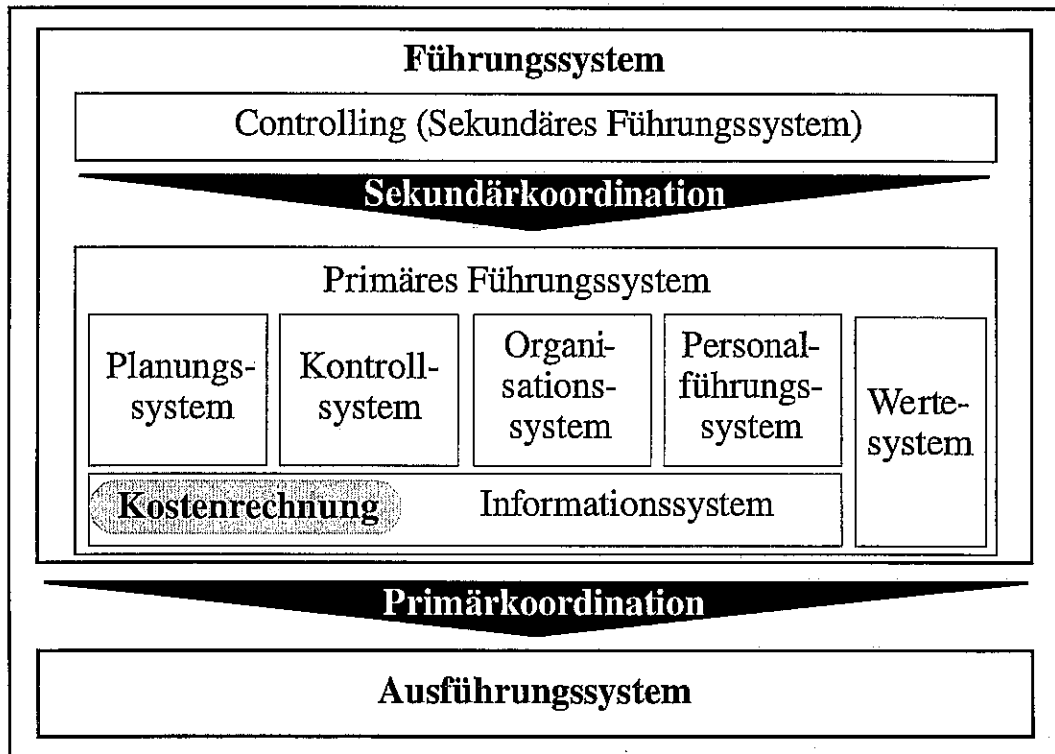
Führungssystem

Controlling (Sekundäres Führungssystem)

Sekundärkoordination

Primäres Führungssystem

Planungssystem

Kontrollsystem

Organisationssystem

Personalführungssystem

Wertesystem

Kostenrechnung

Informationssystem

Primärkoordination

Ausführungssystem